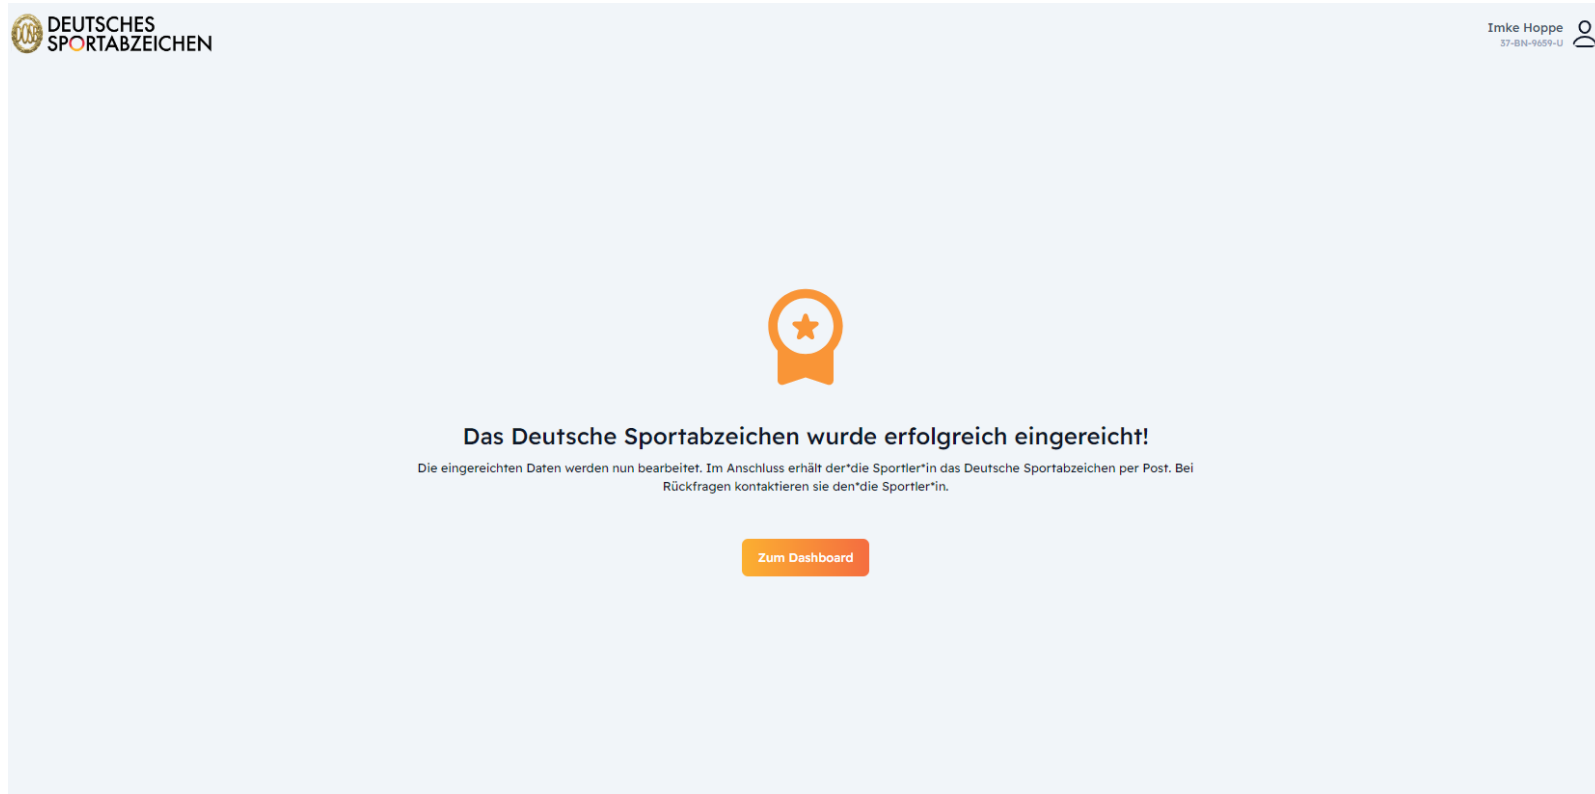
DEUTSCHES SPORTABZEICHEN

Imke Hoppe
37-BN-9659-U

Das Deutsche Sportabzeichen wurde erfolgreich eingereicht!

Die eingereichten Daten werden nun bearbeitet. Im Anschluss erhält der*die Sportler*in das Deutsche Sportabzeichen per Post. Bei Rückfragen kontaktieren sie den*die Sportler*in.

Zum Dashboard